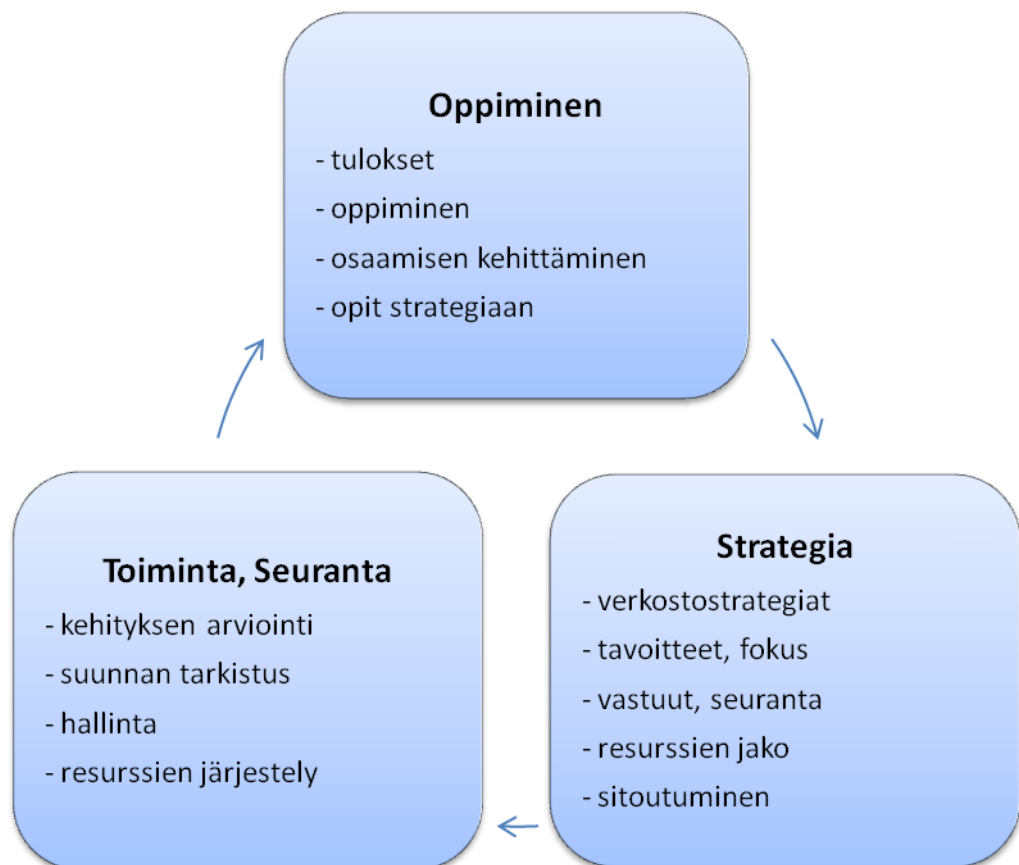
Oppiminen
- tulokset
- oppiminen
- osaamisen kehittäminen
- opit strategiaan

Strategia
- verkostostrategiat
- tavoitteet, fokus
- vastuut, seuranta
- resurssien jako
- sitoutuminen

Toiminta, Seuranta
- kehityksen arviointi
- suunnan tarkistus
- hallinta
- resurssien järjestely